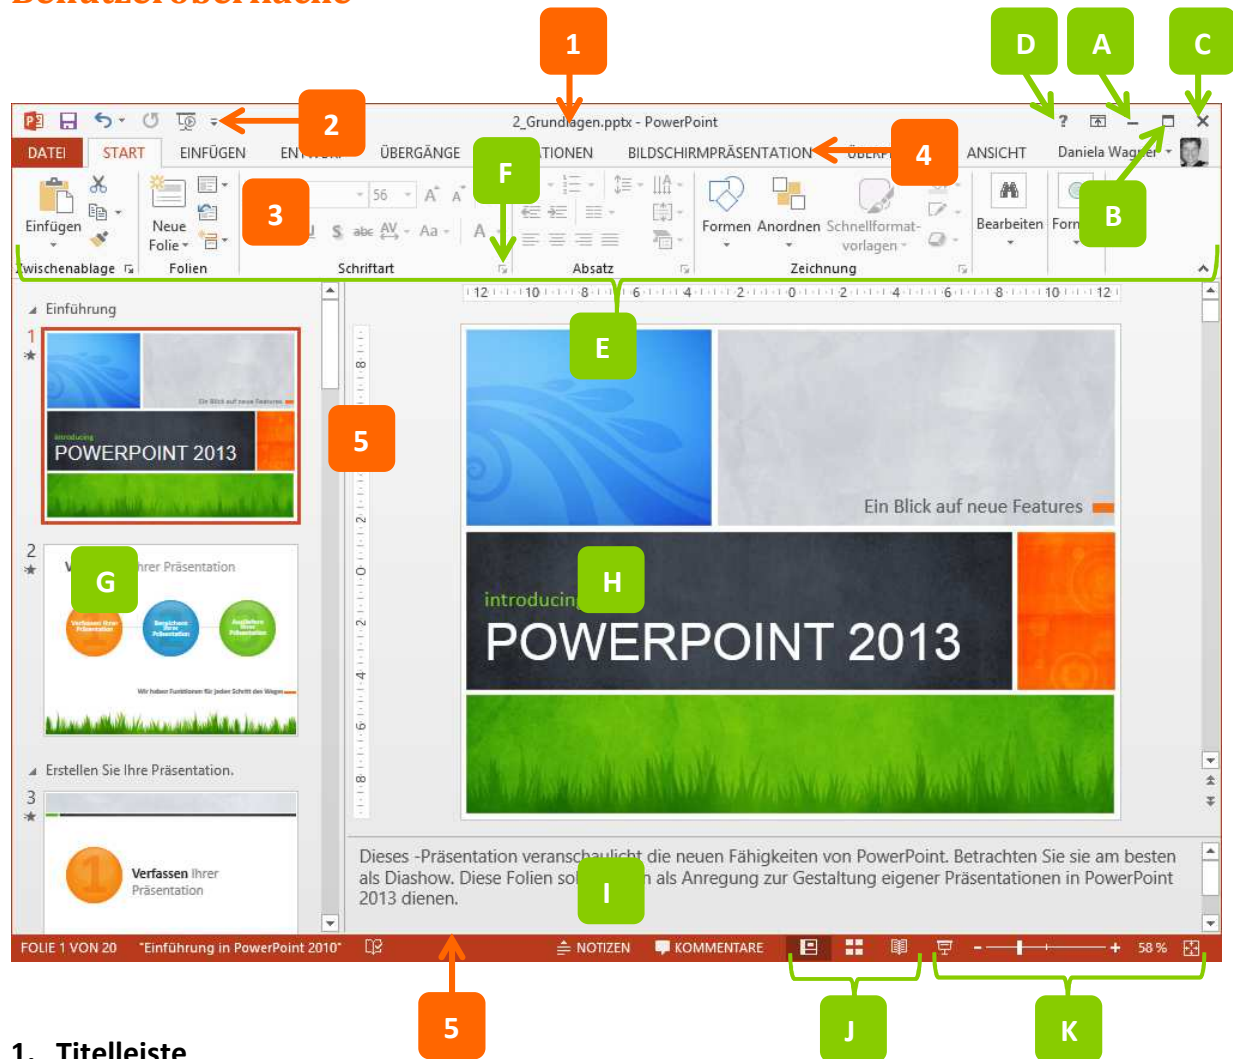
Benutzeroberfläche

1

D A C

2_Grundlagen.pptx - PowerPoint

2

?

DATEI START EINFÜGEN ENTWURF ÜBERGÄNGE ANIMATIONEN BILDSCHIRMPRÄSENTATION ÜBERPRÜFEN ANSICHT Daniela Wagner

4

F

B

3

Einfügen Neue Folie 56 Formen Anordnen Schnellformatvorlagen Bearbeiten

Zwischenablage Folien Schriftart Absatz Zeichnung

E

Einführung

1

Ein Blick auf neue Features

introducing

POWERPOINT 2013

5

2

G

Ihrer Präsentation

Erstellen Sie Ihre Präsentation.

3

Verfassen Ihrer Präsentation

Ein Blick auf neue Features

H

introducing

POWERPOINT 2013

Dieses -Präsentation veranschaulicht die neuen Fähigkeiten von PowerPoint. Betrachten Sie sie am besten als Diashow. Diese Folien sollen als Anregung zur Gestaltung eigener Präsentationen in PowerPoint 2013 dienen.

I

FOLIE 1 VON 20 "Einführung in PowerPoint 2010" NOTIZEN KOMMENTARE 58 %

5

J

K

1. Titelleiste